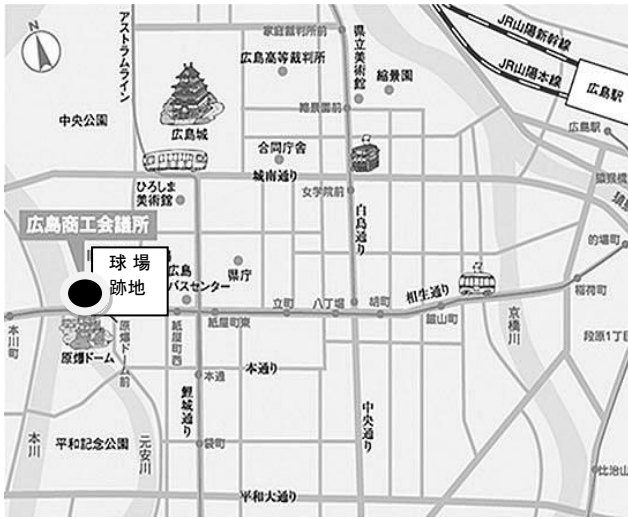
N
アストラムライン
家庭裁判所
県立美術館
JR山陽新幹線
JR山陽本線
広島駅
広島高等裁判所
縮景園
中央公園
広島城
縮景園前
広島駅
合同庁舎
ひろしま美術館
城南通り
女学院前
猿猴橋町
広島商工会議所
白島通り
的場町
球場跡地
広島バスセンター
県庁
相生通り
稲荷町
本川町
原爆ドーム前
立町
八丁堀
胡町
京橋川
段原1丁目
原爆ドーム
紙屋町東
紙屋町西
銀山町
本通り
本通
鯉城通り
中央通り
本川
平和記念公園
元安川
袋町
比治山
平和大通り